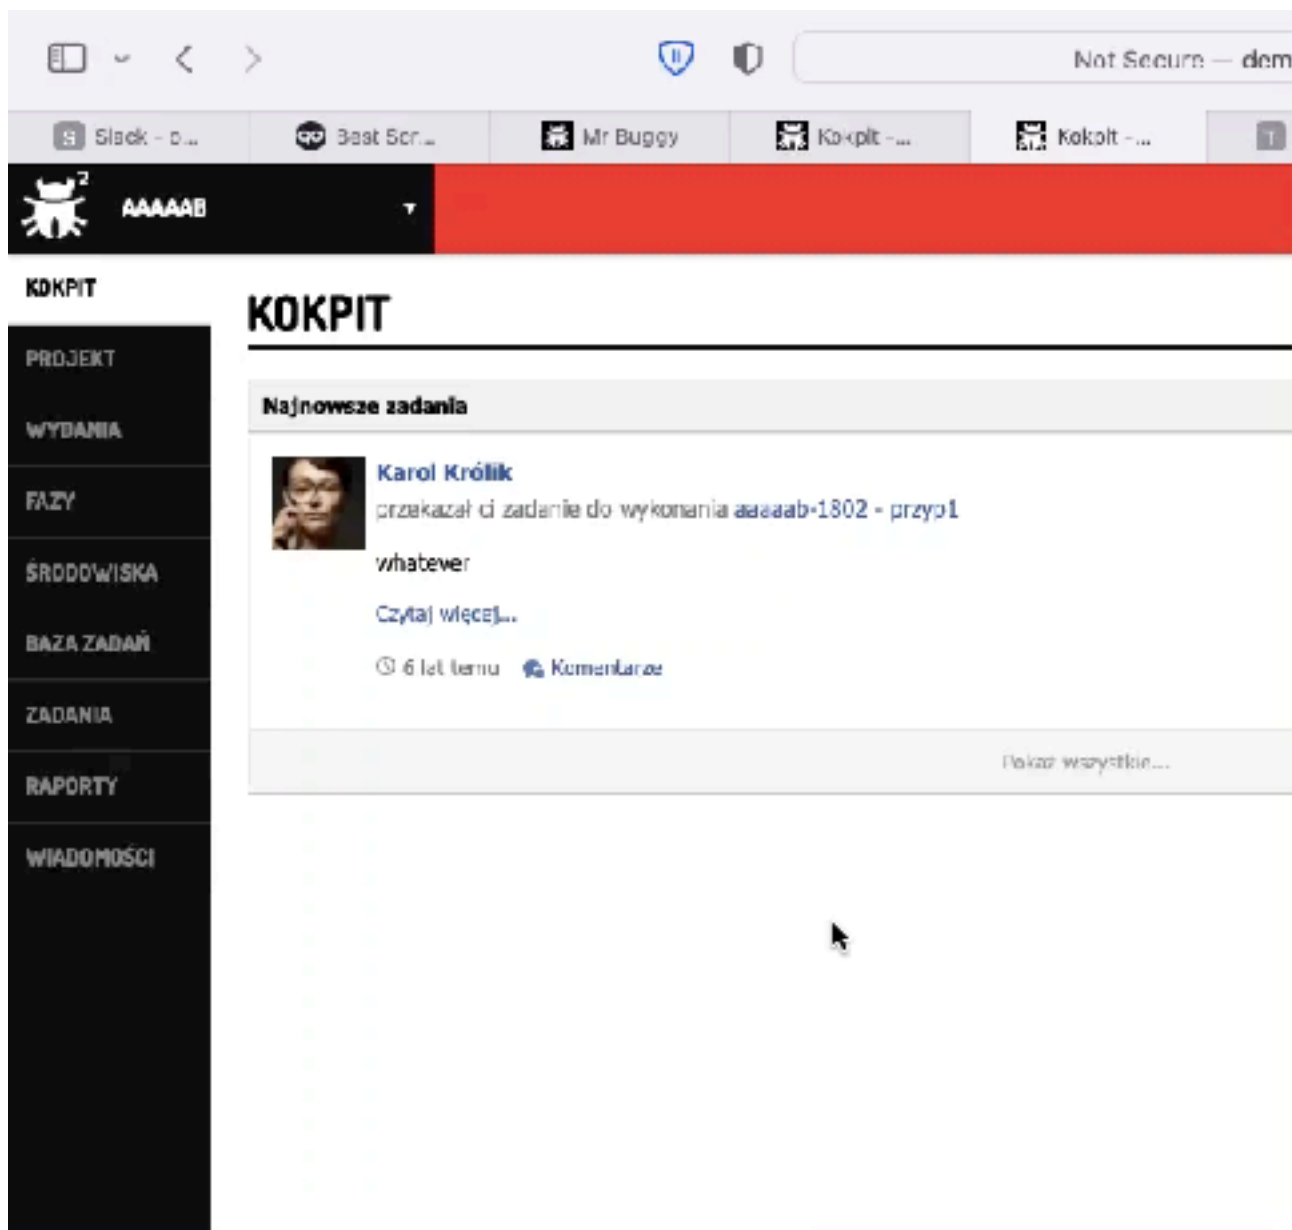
Not Secure — dem

Slack - D...

Best Scr...

Mr Buggy

Kokpit -...

Kokpit -...

2

AAAAAB

KOKPIT

PROJEKT

WYDANIA

FAZY

ŚRODOWISKA

BAZA ZADAŃ

ZADANIA

RAPORTY

WIADOMOŚCI

KOKPIT

Najnowsze zadania

Karol Królik

przekazał ci zadanie do wykonania aaaaab-1802 - przyp1

whatever

Czytaj więcej...

6 lat temu

Komentarze

Pokaż wszystkie...